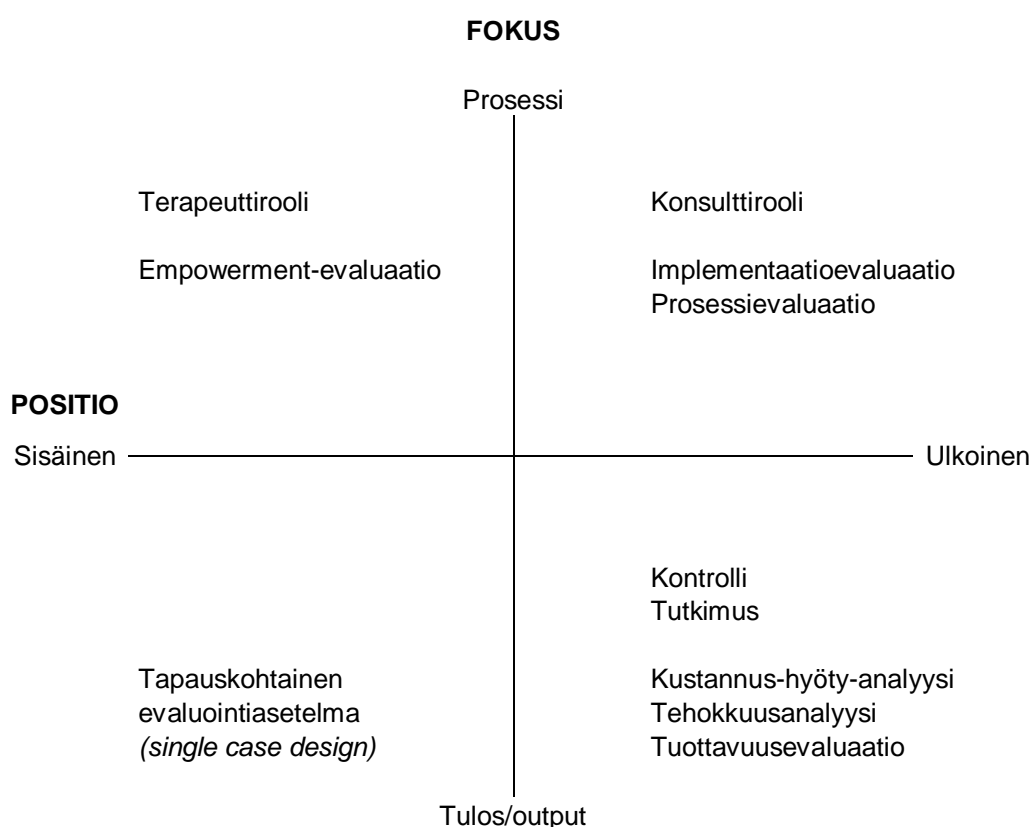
FOKUS

Prosessi

Terapeuttirooli

Empowerment-evaluaatio

Konsulttirooli

Implementaatioevaluaatio
Prosessievaluaatio

POSITIO

Sisäinen

Ulkoinen

Kontrolli
Tutkimus

Tapauskohtainen evaluointiasetelma *(single case design)*

Kustannus-hyöty-analyysi
Tehokkuusanalyysi
Tuottavuusevaluaatio

Tulos/output